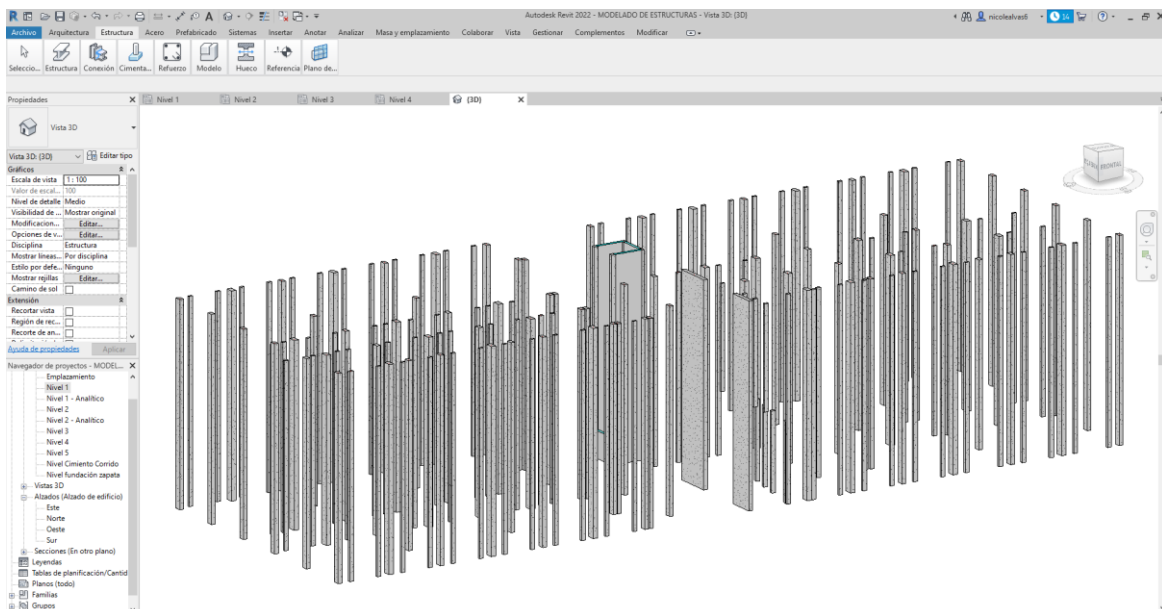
Autodesk Revit 2022 - MODELADO DE ESTRUCTURAS - Vista 3D: {3D}

nicolealvasti

14

Archivo Arquitectura Estructura Acero Prefabricado Sistemas Insertar Anotar Analizar Masa y emplazamiento Colaborar Vista Gestionar Complementos Modificar

Seleccio... Estructura Conexión Cimenta... Refuerzo Modelo Hueco Referencia Plano de...

Propiedades

Vista 3D

Vista 3D: {3D} Editar tipo

| Gráficos | |
|---|---|
| Escala de vista | 1 : 100 |
| Valor de escal... | 100 |
| Nivel de detalle | Medio |
| Visibilidad de ... | Mostrar original |
| Modificacion... | Editar... |
| Opciones de v... | Editar... |
| Disciplina | Estructura |
| Mostrar líneas... | Por disciplina |
| Estilo por defe... | Ninguno |
| Mostrar rejillas | Editar... |
| Camino de sol | |
| Extensión | |
| Recortar vista | |
| Región de rec... | |
| Recorte de an... | |

Ayuda de propiedades Aplicar

Navegador de proyectos - MODEL...

Emplazamiento
Nivel 1
Nivel 1 - Analítico
Nivel 2
Nivel 2 - Analítico
Nivel 3
Nivel 4
Nivel 5
Nivel Cimiento Corrido
Nivel fundación zapata
Vistas 3D
Alzados (Alzado de edificio)
Este
Norte
Oeste
Sur
Secciones (En otro plano)
Leyendas
Tablas de planificación/Cantid
Planos (todo)
Familias
Grupos

Nivel 1 Nivel 2 Nivel 3 Nivel 4 {3D}

IZQUI RONTAL